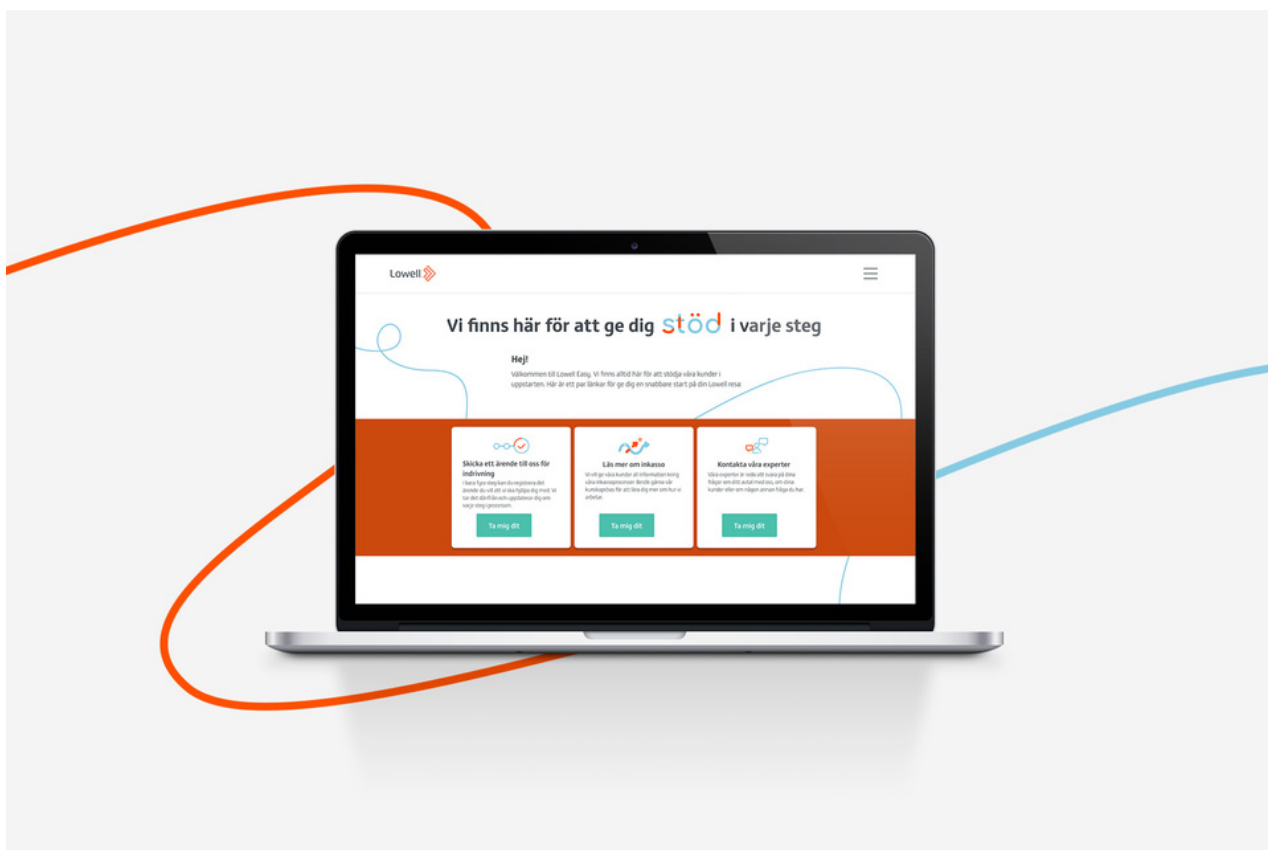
Lowell

Vi finns här för att ge dig stöd i varje steg

Hej!

Välkommen till Lowell Easy. Vi finns alltid här för att stödja våra kunder i uppstarten. Här är ett par länkar för ge dig en snabbare start på din Lowell resa.

Skicka ett ärende till oss för indrivning
I bara fyra steg kan du registrera ditt ärende du vill att vi ska hjälpa dig med. Vi tar det därifrån och uppdaterar dig om varje steg i processen.
Ta mig dit

Läs mer om inkasso
Vi vill ge våra kunder all information kring våra inkassoprocesser. Berätta gärna vår kundupplevelse för att lära dig mer om hur vi arbetar.
Ta mig dit

Kontakta våra experter
Våra experter är redo att svara på dina frågor om ditt avtal med oss, om dina kunder eller om någon annan fråga du har.
Ta mig dit